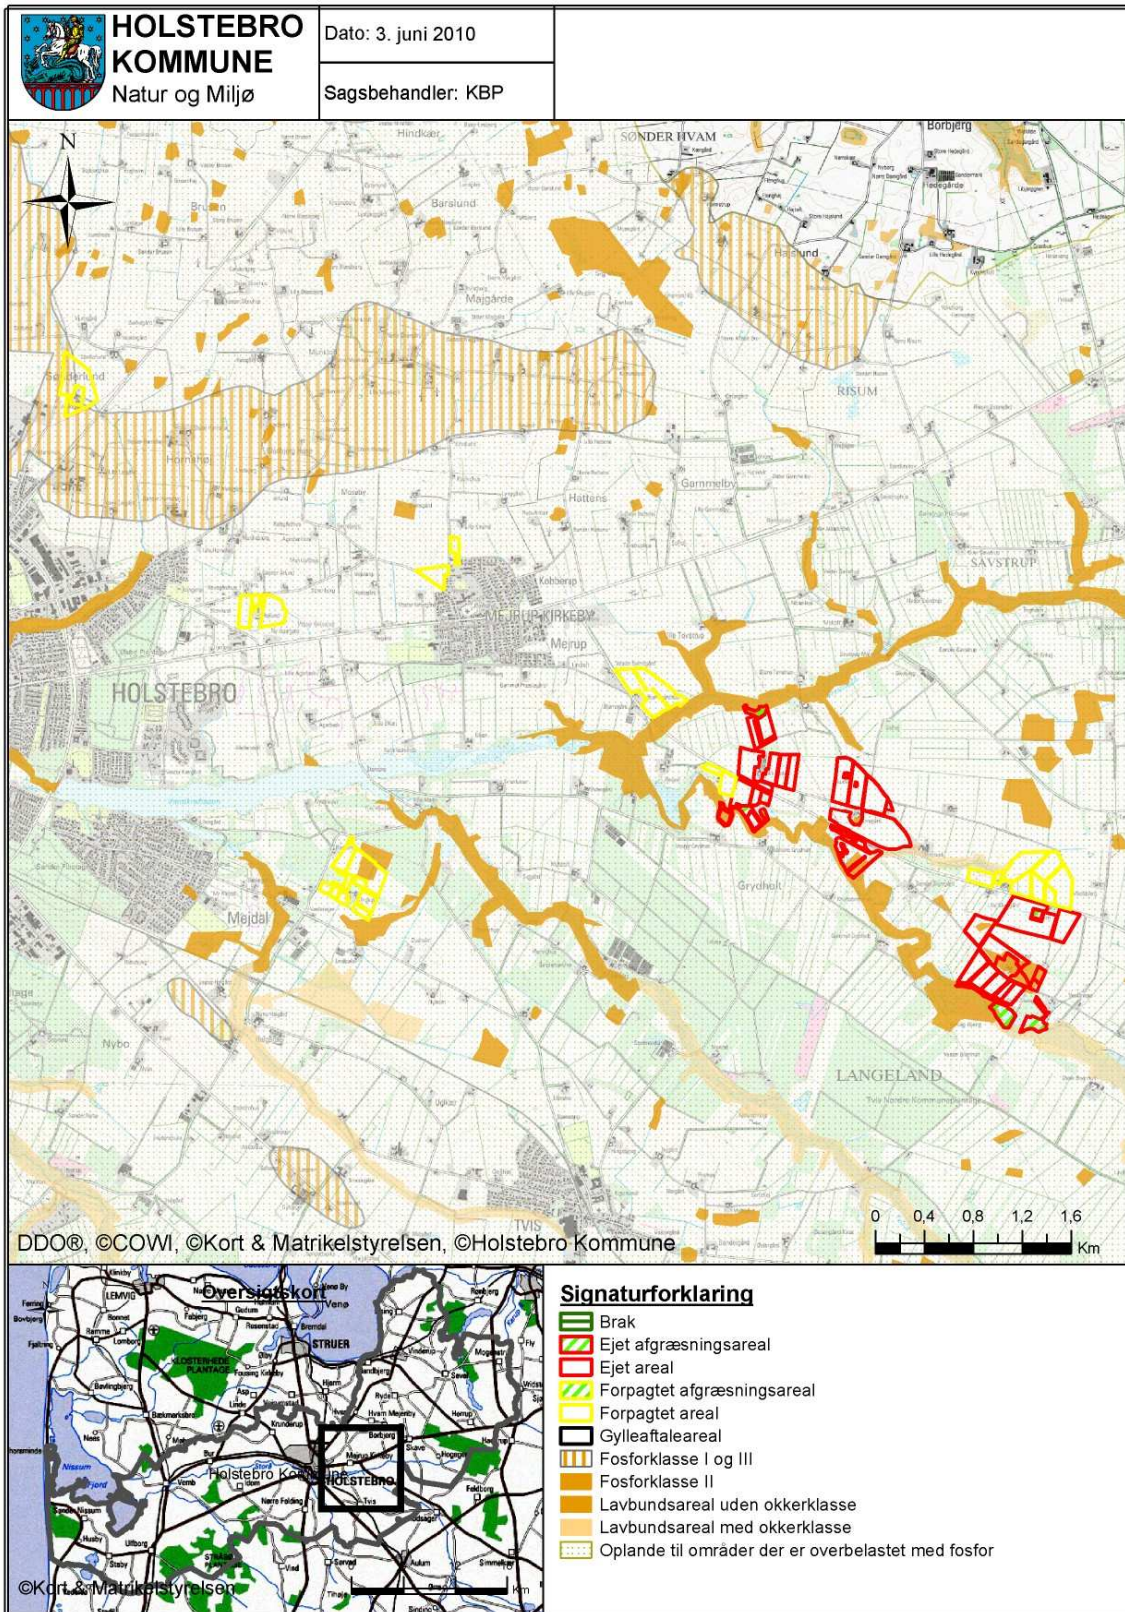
HOLSTEBRO KOMMUNE
Natur og Miljø

Dato: 3. juni 2010

Sagsbehandler: KBP

N

Hindkær
SØNDER HVAM
Borbjerg
Hedegårde
Hajslund
Bruun
Barslund
Majgårde
RISUM
Hattens
Gammelby
SAVSTRUP
Kobberup
MEJRUP KIRKEBY
Mejrup
HOLSTEBRO
Grydholt
Mejdal
Nybo
LANGELAND
TVIS

0 0,4 0,8 1,2 1,6 Km

DDO®, ©COWI, ©Kort & Matrikelstyrelsen, ©Holstebro Kommune

Oversigtskort
LEMVIG
STRUER
HOLSTEBRO
Holstebro Kommune
Borbjerg
Mejrup Kirkeby
Tvis
©Kort & Matrikelstyrelsen
Km

Signaturforklaring
Brak
Ejet afgræsningsareal
Ejet areal
Forpagtet afgræsningsareal
Forpagtet areal
Gylleaftaleareal
Fosforklasse I og III
Fosforklasse II
Lavbundsareal uden okkerklasse
Lavbundsareal med okkerklasse
Oplande til områder der er overbelastet med fosfor